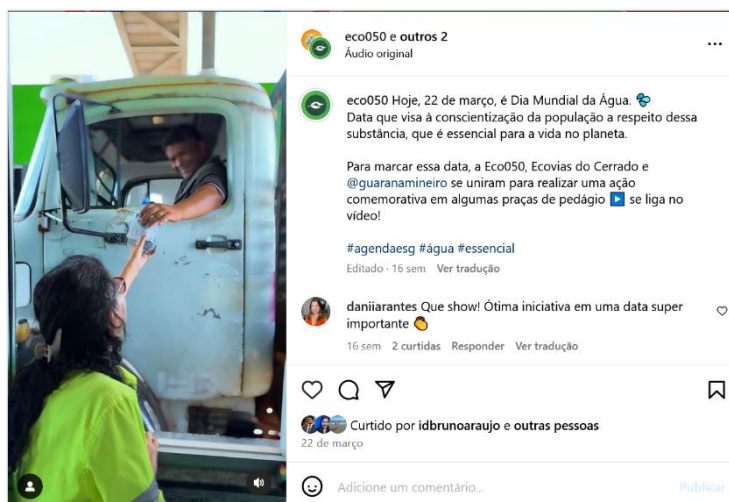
eco050 e outros 2
Áudio original
...

eco050 Hoje, 22 de março, é Dia Mundial da Água. 💦
Data que visa à conscientização da população a respeito dessa substância, que é essencial para a vida no planeta.

Para marcar essa data, a Eco050, Ecovias do Cerrado e @guaranamineiro se uniram para realizar uma ação comemorativa em algumas praças de pedágio ▶️ se liga no vídeo!

#agendaesg #água #essencial
Editado · 16 sem Ver tradução

daniiarantes Que show! Ótima iniciativa em uma data super importante 👏
16 sem 2 curtidas Responder Ver tradução

Curtido por idbrunoaraujo e outras pessoas
22 de março

Adicione um comentário... Publicar